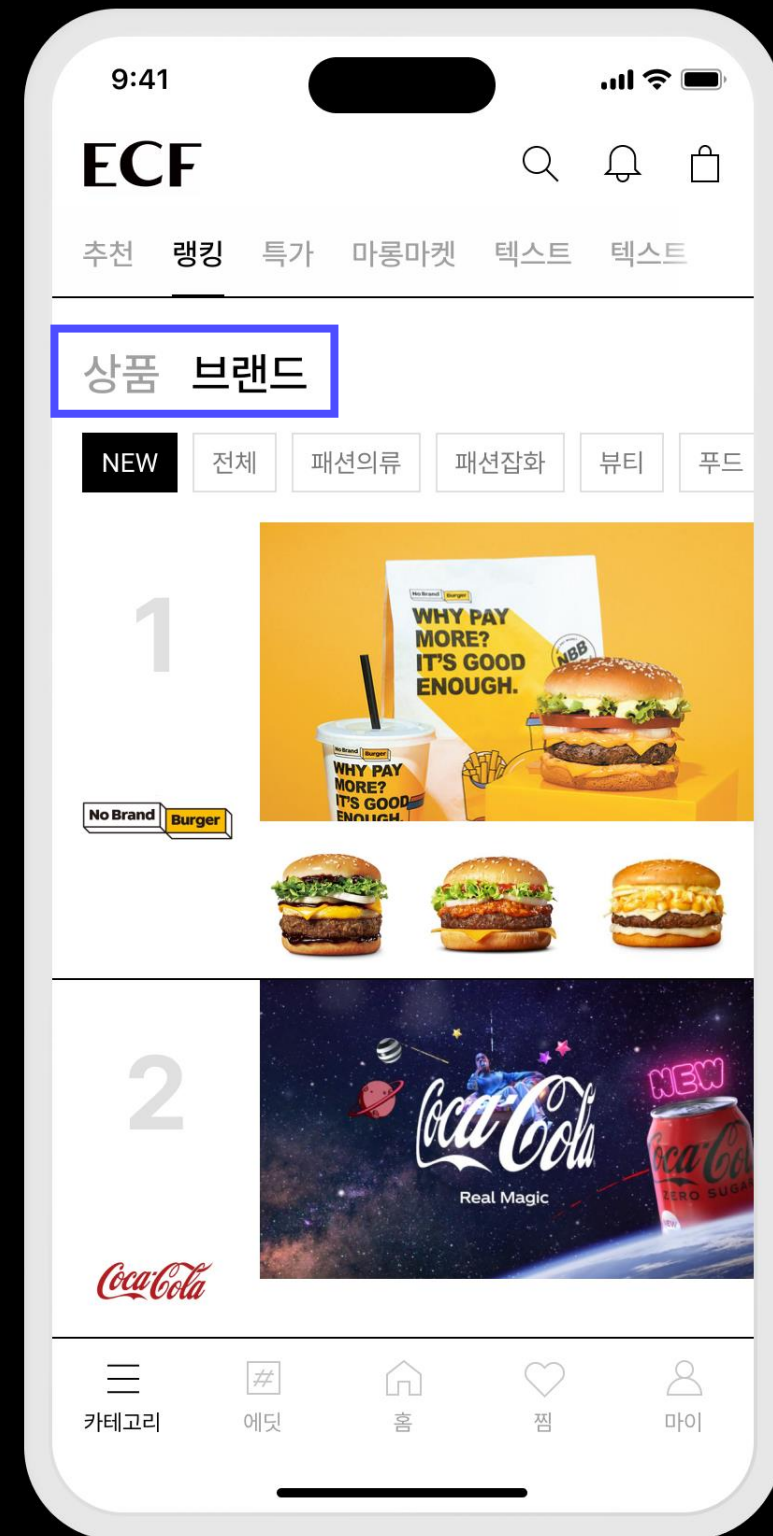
9:41

ECF

추천 랭킹 특가 마롱마켓 텍스트 텍스트

상품 브랜드

NEW 전체 패션의류 패션잡화 뷰티 푸드

1

No Brand Burger

WHY PAY MORE? IT'S GOOD ENOUGH.

NBB

No Brand Burger

WHY PAY MORE? IT'S GOOD ENOUGH.

2

Coca-Cola

Coca-Cola

Real Magic

NEW

Coca-Cola ZERO SUGAR

카테고리 에딧 홈 찜 마이